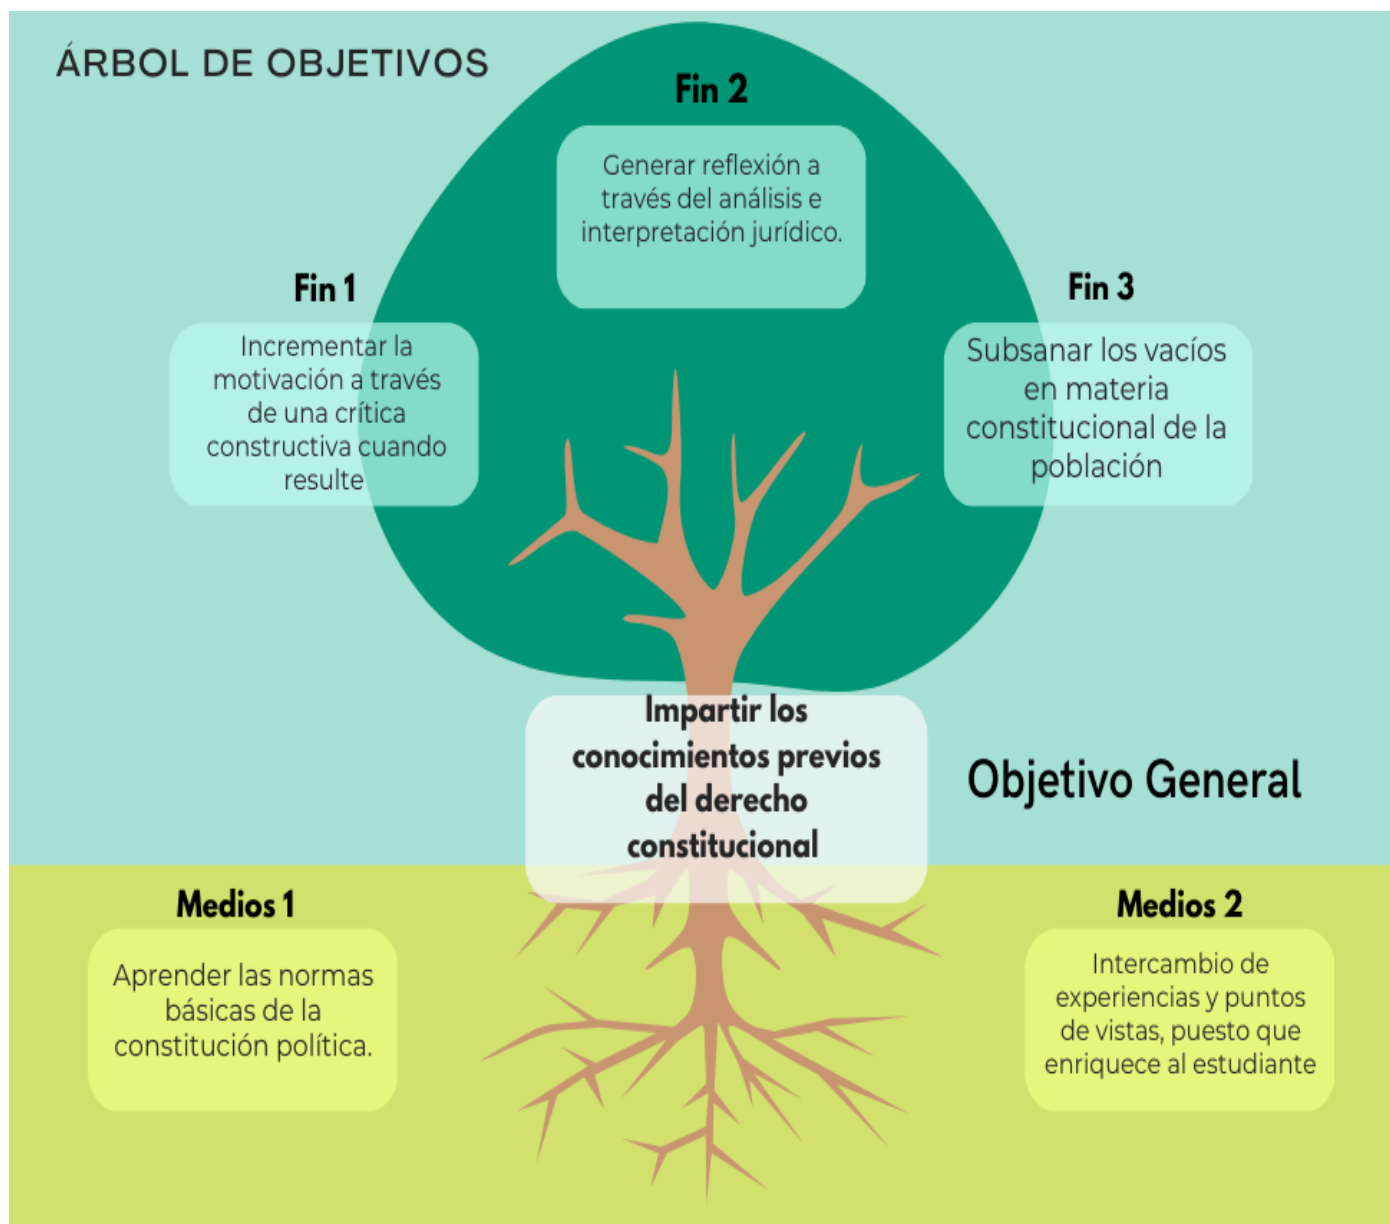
ÁRBOL DE OBJETIVOS

Fin 2

Generar reflexión a través del análisis e interpretación jurídico.

Fin 1

Incrementar la motivación a través de una crítica constructiva cuando resulte

Fin 3

Subsanar los vacíos en materia constitucional de la población

Impartir los conocimientos previos del derecho constitucional

Objetivo General

Medios 1

Aprender las normas básicas de la constitución política.

Medios 2

Intercambio de experiencias y puntos de vistas, puesto que enriquece al estudiante